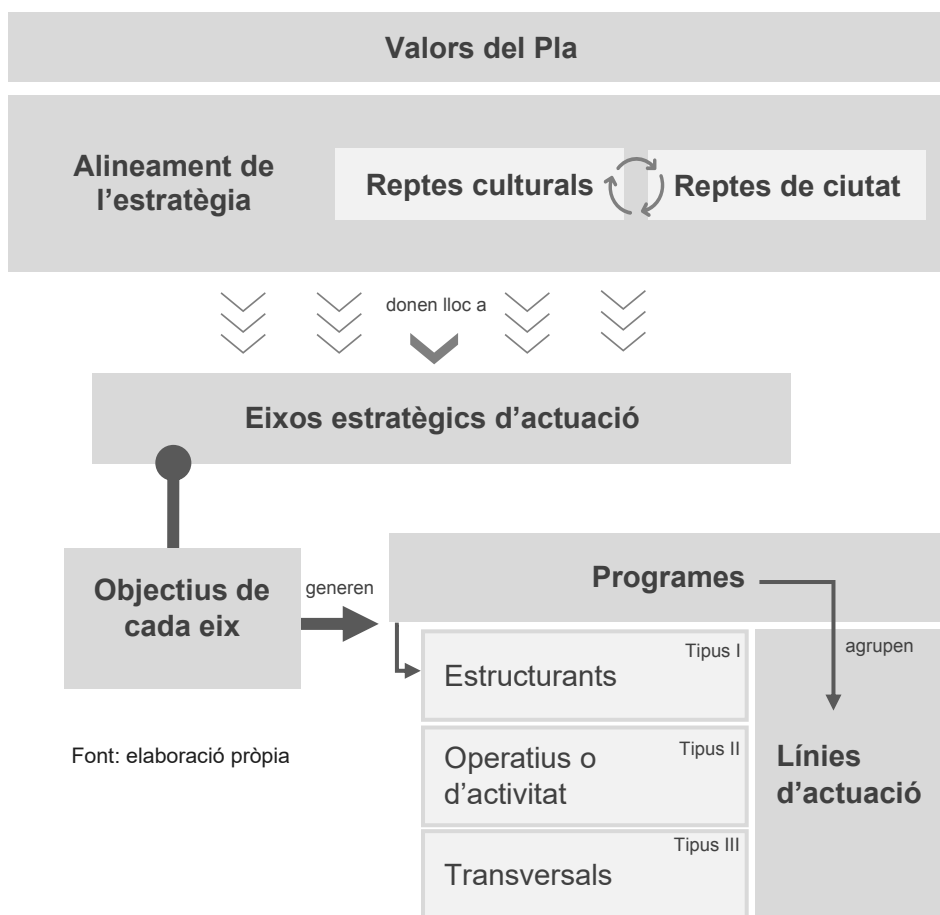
Valors del Pla

Alineament de l'estratègia

Reptes culturals

Reptes de ciutat

donen lloc a

Eixos estratègics d'actuació

Objectius de cada eix

generen

Programes

agrupen

Tipus I
Estructurants

Tipus II
Operatius o d'activitat

Tipus III
Transversals

Línies d'actuació

Font: elaboració pròpia